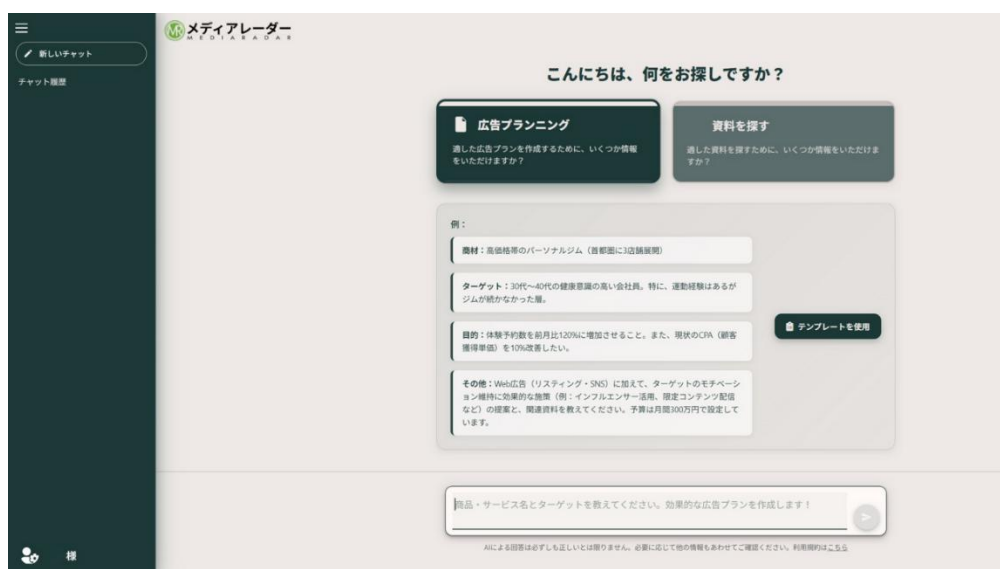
新しいチャット

チャット履歴

様

メディアレーダー
MEDIARADAR

こんにちは、何をお探しですか？

広告プランニング
適した広告プランを作成するために、いくつか情報をいただけますか？

資料を探す
適した資料を探すために、いくつか情報をいただけますか？

例：

商材：高価格帯のパーソナルジム（首都圏に3店舗展開）

ターゲット：30代〜40代の健康意識の高い会社員。特に、運動経験はあるがジムが続かなかった層。

目的：体験予約数を前月比120%に増加させること。また、現状のCPA（顧客獲得単価）を10%改善したい。

その他：Web広告（リスティング・SNS）に加えて、ターゲットのモチベーション維持に効果的な施策（例：インフルエンサー活用、限定コンテンツ配信など）の提案と、関連資料を教えてください。予算は月間300万円で設定しています。

テンプレートを使用

商品・サービス名とターゲットを教えてください。効果的な広告プランを作成します！

AIによる回答は必ずしも正しいとは限りません。必要に応じて他の情報もあわせてご確認ください。利用規約はこちら